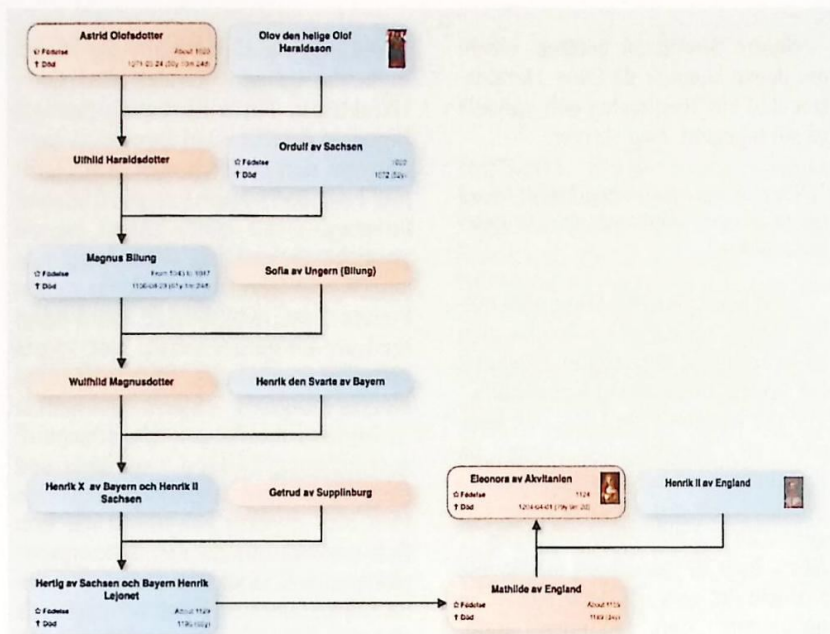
Astrid Olofsdotter
✩ Födelse About 1020
† Död 1071-03-24 (50y 11m 24d)

Olov den helige Olof Haraldsson

Ulfhild Haraldsdotter

Ordulf av Sachsen
✩ Födelse 1020
† Död 1072 (52y)

Magnus Billung
✩ Födelse From 1045 to 1047
† Död 1106-04-23 (61y 11m 24d)

Sofia av Ungern (Billung)

Wulfhild Magnusdotter

Henrik den Svarte av Bayern

Henrik X av Bayern och Henrik II Sachsen

Getrud av Supplinburg

Eleonora av Akvitanien
✩ Födelse 1124
† Död 1204-04-01 (79y 9m 3d)

Henrik II av England

Hertig av Sachsen och Bayern Henrik Lejonet
✩ Födelse About 1129
† Död 1195 (66y)

Mathilde av England
✩ Födelse About 1156
† Död 1189 (34y)